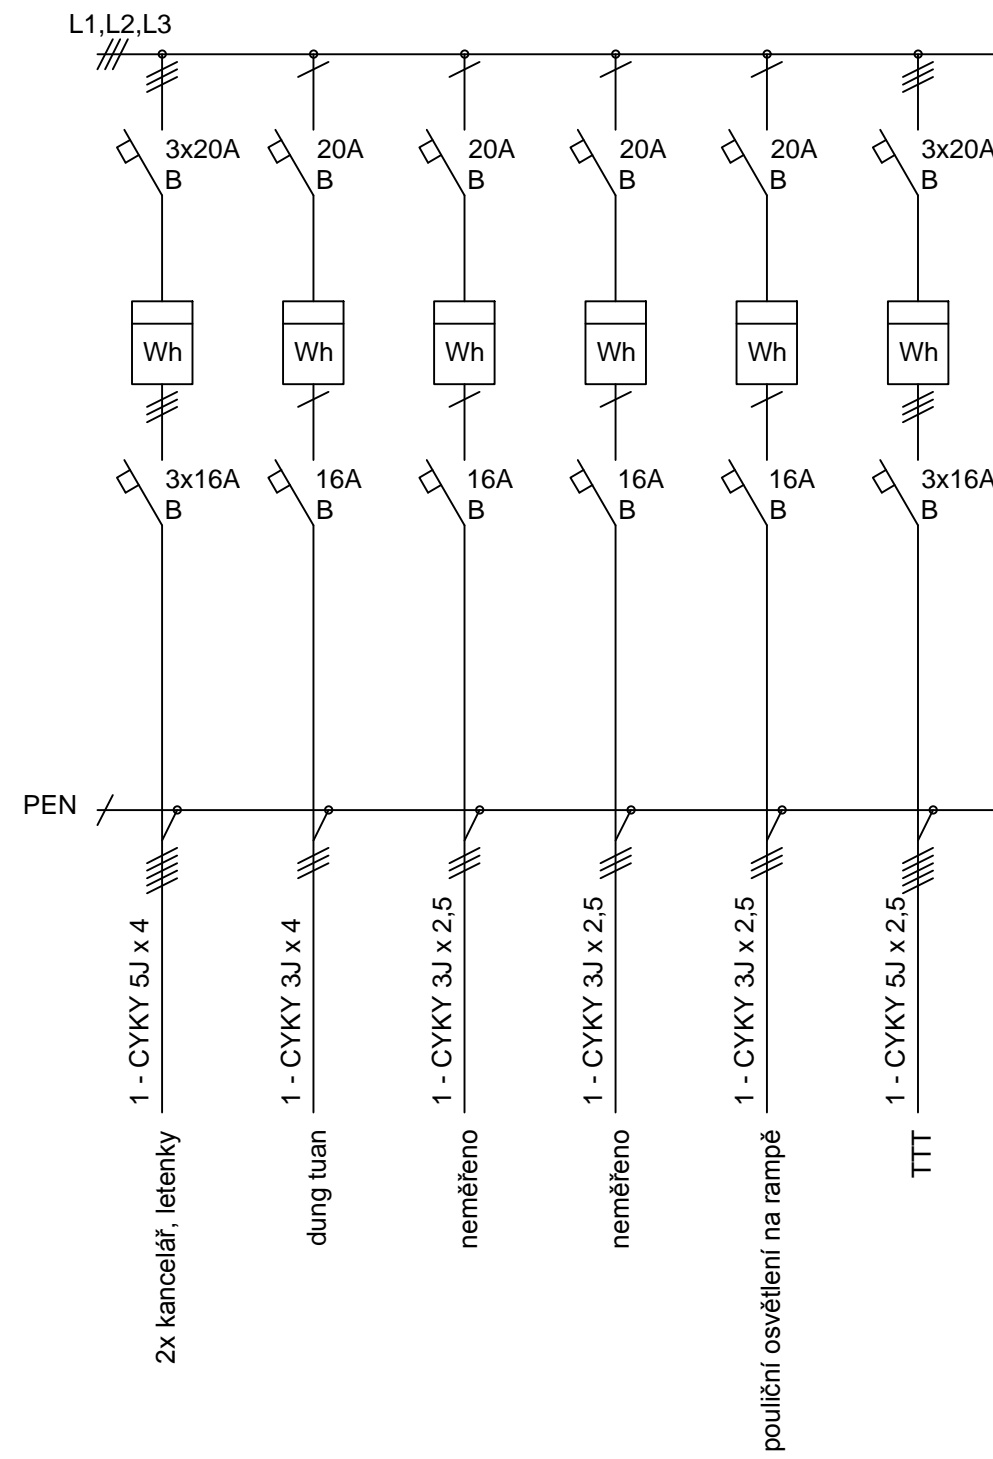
L1,L2,L3

3x20A
B

20A
B

20A
B

20A
B

20A
B

3x20A
B

Wh

Wh

Wh

Wh

Wh

Wh

3x16A
B

16A
B

16A
B

16A
B

16A
B

3x16A
B

PEN

1 - CYKY 5J x 4

1 - CYKY 3J x 4

1 - CYKY 3J x 2,5

1 - CYKY 3J x 2,5

1 - CYKY 3J x 2,5

1 - CYKY 5J x 2,5

2x kancelář, letenky

dung tuan

neměřeno

neměřeno

pouliční osvětlení na rampě

TTT